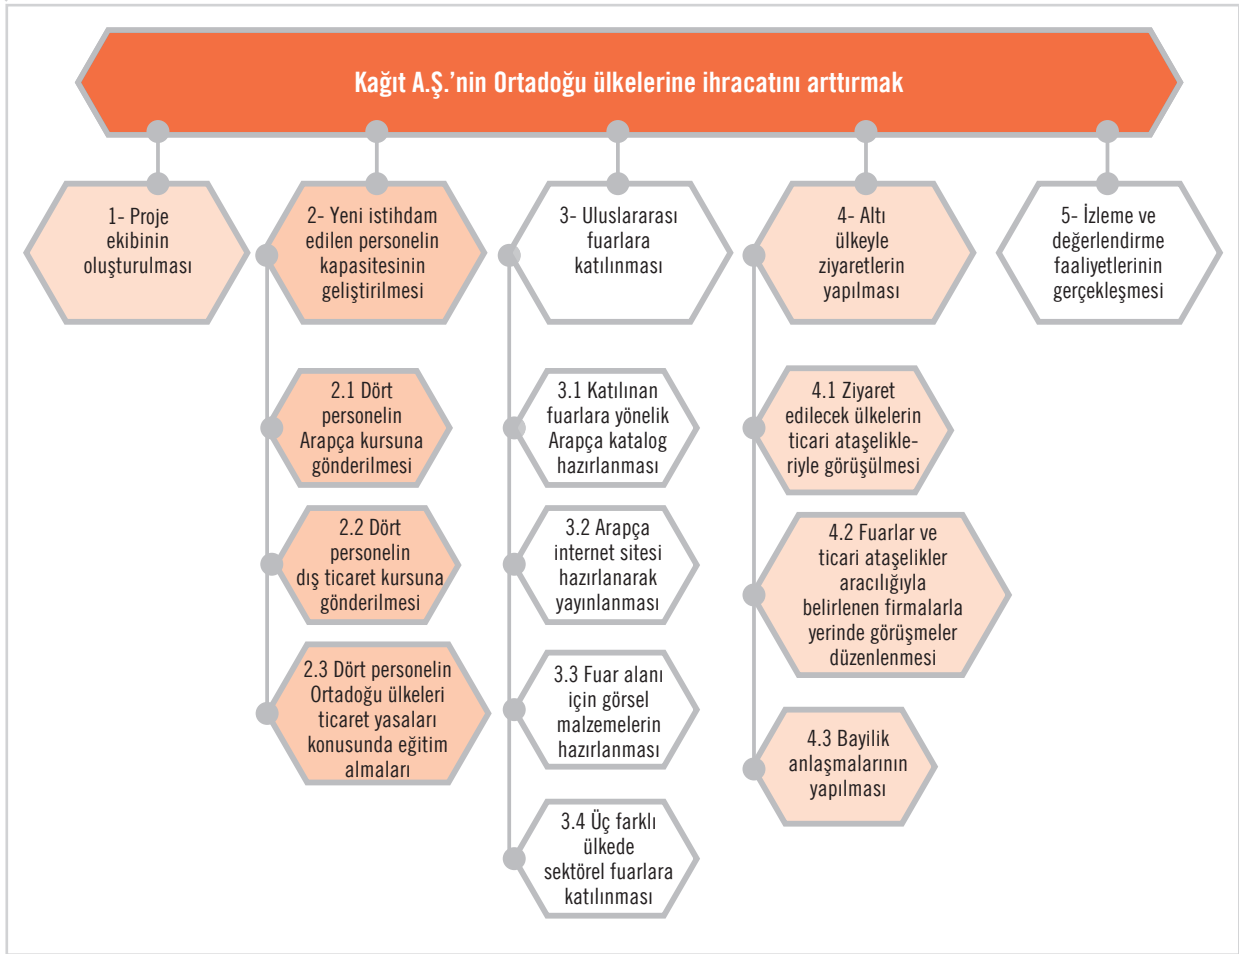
Kağıt A.Ş.'nin Ortadoğu ülkelerine ihracatını arttırmak

1- Proje ekibinin oluşturulması

2- Yeni istihdam edilen personelin kapasitesinin geliştirilmesi

2.1 Dört personelin Arapça kursuna gönderilmesi

2.2 Dört personelin dış ticaret kursuna gönderilmesi

2.3 Dört personelin Ortadoğu ülkeleri ticaret yasaları konusunda eğitim almaları

3- Uluslararası fuarlara katılınması

3.1 Katılınan fuarlara yönelik Arapça katalog hazırlanması

3.2 Arapça internet sitesi hazırlanarak yayınlanması

3.3 Fuar alanı için görsel malzemelerin hazırlanması

3.4 Üç farklı ülkede sektörel fuarlara katılınması

4- Altı ülkeyle ziyaretlerin yapılması

4.1 Ziyaret edilecek ülkelerin ticari ataşelikleriyle görüşülmesi

4.2 Fuarlar ve ticari ataşelikler aracılığıyla belirlenen firmalarla yerinde görüşmeler düzenlenmesi

4.3 Bayilik anlaşmalarının yapılması

5- İzleme ve değerlendirme faaliyetlerinin gerçekleşmesi